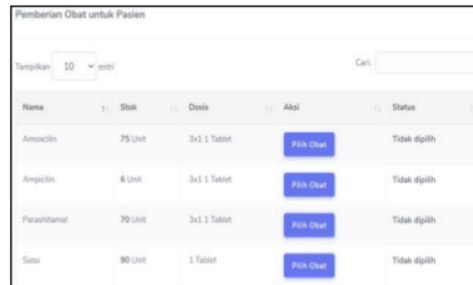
Pemberian Obat untuk Pasien

Tampilkan 10 entri

Cari:

| Nama | Stok | Dosis | Aksi | Status |
|---|---|---|---|---|
| Amoxcilin | 75 Unit | 3x1 1 Tablet | Pilih Obat | Tidak dipilih |
| Ampicilin | 6 Unit | 3x1 1 Tablet | Pilih Obat | Tidak dipilih |
| Parashitamol | 70 Unit | 3x1 1 Tablet | Pilih Obat | Tidak dipilih |
| Susu | 90 Unit | 1 Tablet | Pilih Obat | Tidak dipilih |